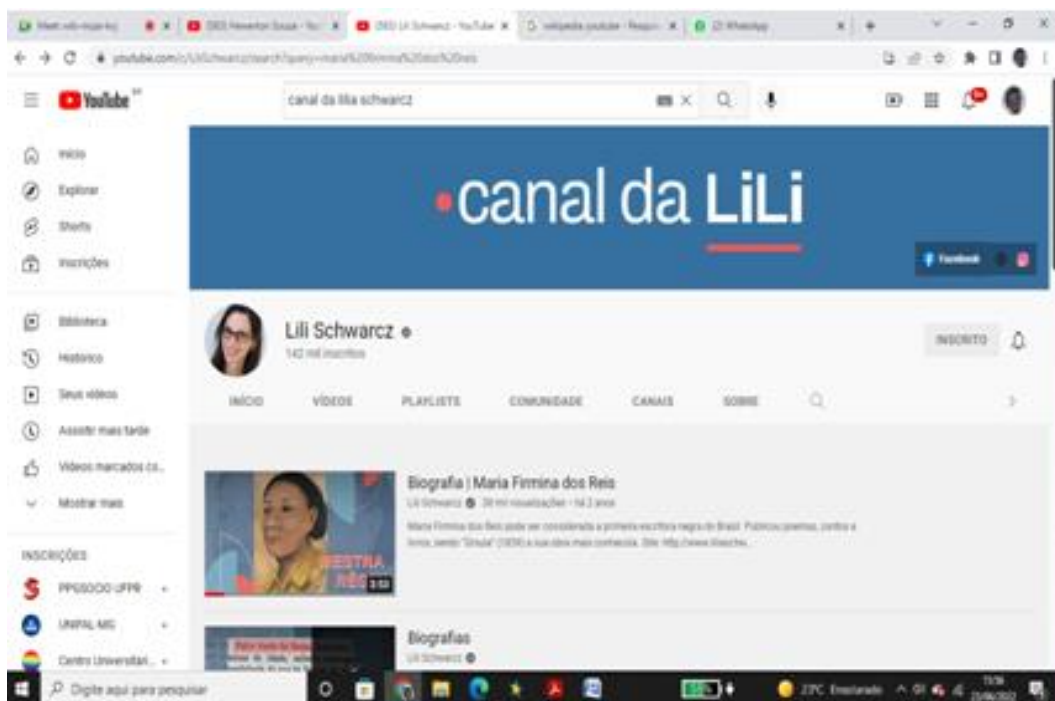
YouTube

canal da lilia schwarcz

Início
Explorar
Shorts
Inscrições

Biblioteca
Histórico
Seus vídeos
Assistir mais tarde
Vídeos marcados co...
Mostrar mais

INSCRIÇÕES
PPGSOCIO UFPR
UNIFAL MG
Centro Universitári...

•canal da LiLi

Facebook

Lili Schwarcz
142 mil inscritos

INSCRITO

INÍCIO VÍDEOS PLAYLISTS COMUNIDADE CANAIS SOBRE

Biografia | Maria Firmina dos Reis
Lili Schwarcz • 39 mil visualizações • há 2 anos
Maria Firmina dos Reis pode ser considerada a primeira escritora negra do Brasil. Publicou poemas, contos e livros, sendo "Úrsula" (1859) a sua obra mais conhecida. Site: http://www.liliaschw...

MESTRA
RÉIS
3:53

Biografias
Lili Schwarcz

Digite aqui para pesquisar

23°C Ensolarado

15:56
23/06/2022